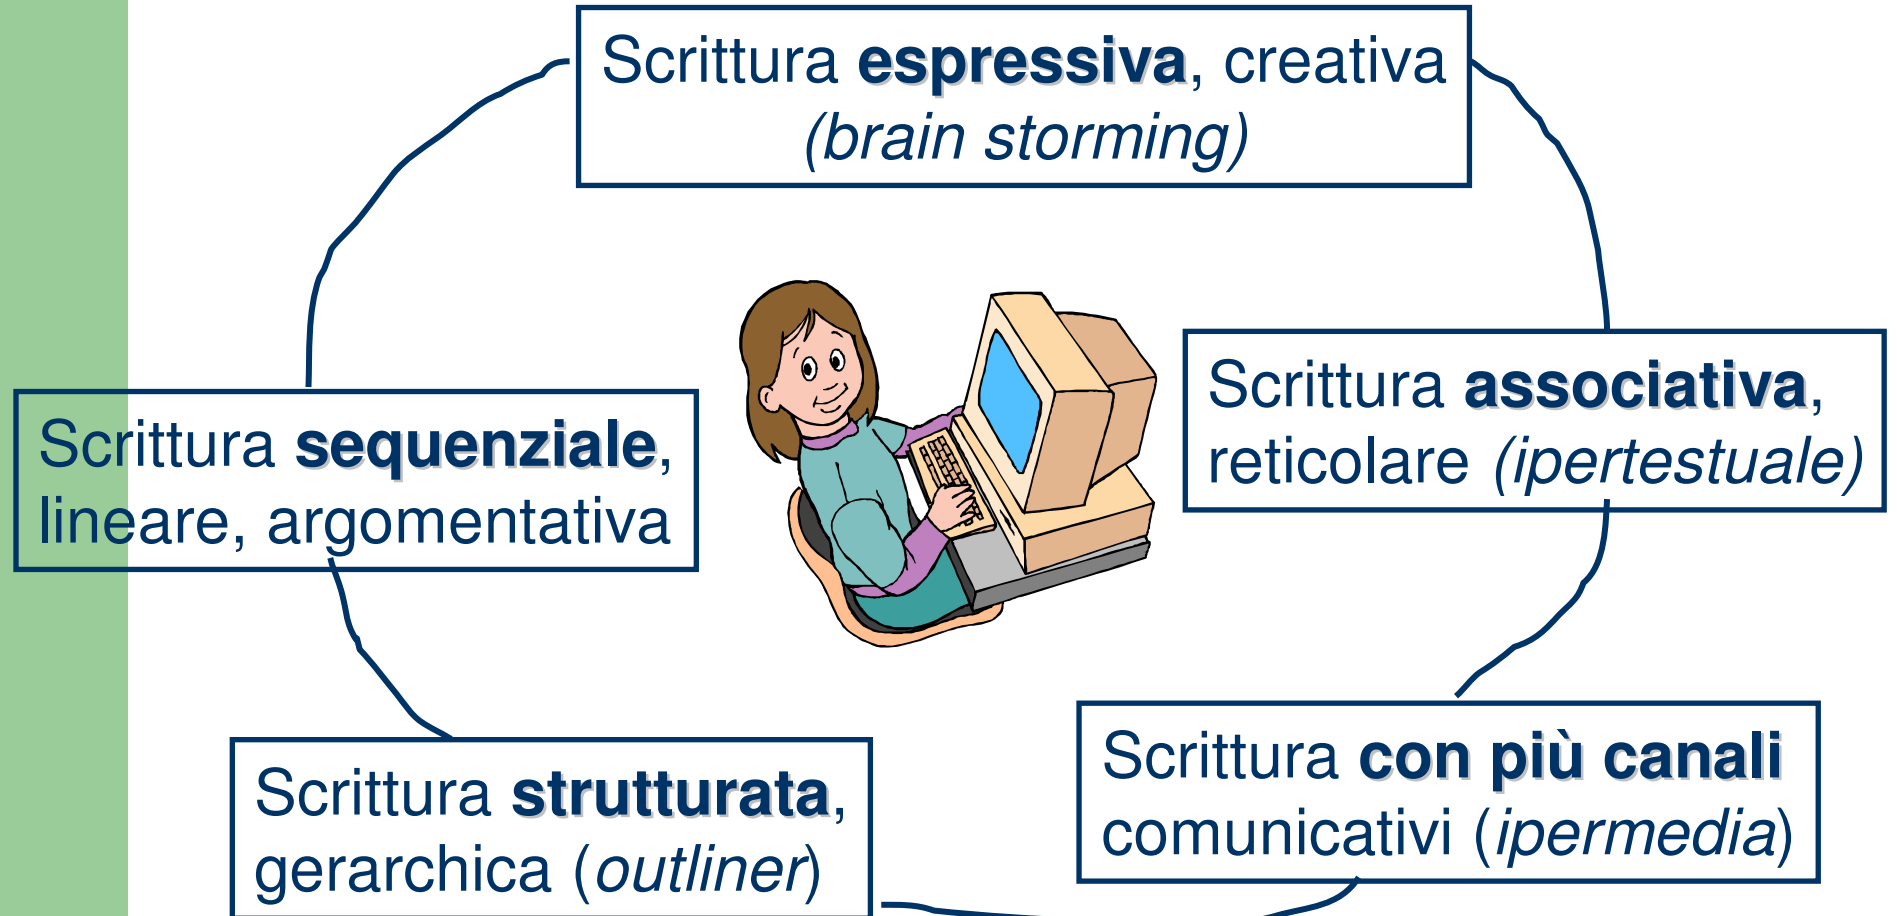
Scrittura **espressiva**, creativa *(brain storming)*

Scrittura **associativa**, reticolare *(ipertestuale)*

Scrittura **sequenziale**, lineare, argomentativa

Scrittura **strutturata**, gerarchica (*outliner*)

Scrittura **con più canali** comunicativi (*ipermedia*)